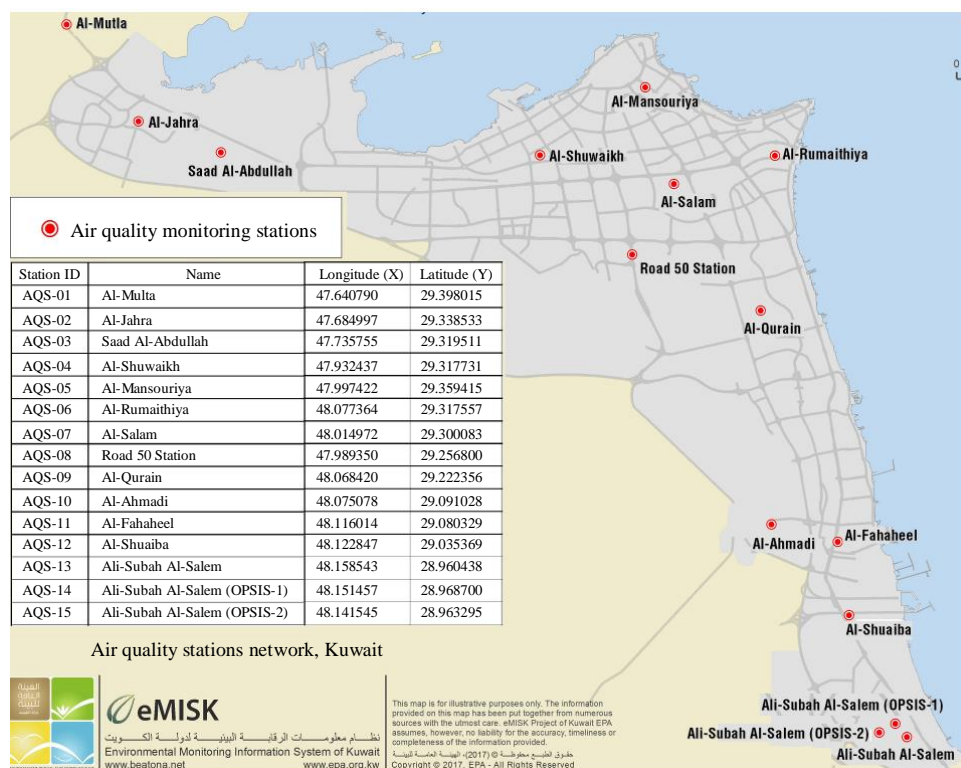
Al-Mutla
Al-Jahra
Saad Al-Abdullah
Al-Mansouriya
Al-Shuwaikh
Al-Rumaithiya
Al-Salam
Road 50 Station
Al-Qurain
Al-Ahmadi
Al-Fahaheel
Al-Shuaiba
Ali-Subah Al-Salem (OPSIS-1)
Ali-Subah Al-Salem (OPSIS-2)
Ali-Subah Al-Salem

Air quality monitoring stations

| Station ID | Name | Longitude (X) | Latitude (Y) |
|---|---|---|---|
| AQS-01 | Al-Multa | 47.640790 | 29.398015 |
| AQS-02 | Al-Jahra | 47.684997 | 29.338533 |
| AQS-03 | Saad Al-Abdullah | 47.735755 | 29.319511 |
| AQS-04 | Al-Shuwaikh | 47.932437 | 29.317731 |
| AQS-05 | Al-Mansouriya | 47.997422 | 29.359415 |
| AQS-06 | Al-Rumaithiya | 48.077364 | 29.317557 |
| AQS-07 | Al-Salam | 48.014972 | 29.300083 |
| AQS-08 | Road 50 Station | 47.989350 | 29.256800 |
| AQS-09 | Al-Qurain | 48.068420 | 29.222356 |
| AQS-10 | Al-Ahmadi | 48.075078 | 29.091028 |
| AQS-11 | Al-Fahaheel | 48.116014 | 29.080329 |
| AQS-12 | Al-Shuaiba | 48.122847 | 29.035369 |
| AQS-13 | Ali-Subah Al-Salem | 48.158543 | 28.960438 |
| AQS-14 | Ali-Subah Al-Salem (OPSIS-1) | 48.151457 | 28.968700 |
| AQS-15 | Ali-Subah Al-Salem (OPSIS-2) | 48.141545 | 28.963295 |

Air quality stations network, Kuwait

الهيئة العامة للبيئة
eMISK
نظام معلومات الرقابة البيئية لدولة الكويت
Environmental Monitoring Information System of Kuwait
www.beatona.net www.epa.org.kw

This map is for illustrative purposes only. The information provided on this map has been put together from numerous sources with the utmost care. eMISK Project of Kuwait EPA assumes, however, no liability for the accuracy, timeliness or completeness of the information provided.
حقوق الطبع محفوظة © (2017) الهيئة العامة للبيئة
Copyright © 2017. EPA - All Rights Reserved